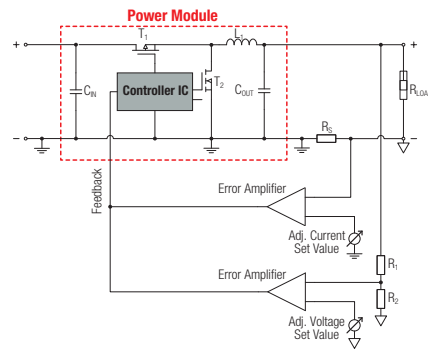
Power Module

+

+

−

−

$T_1$

$L_1$

$C_{IN}$

Controller IC

$T_2$

$C_{OUT}$

$R_{LOAD}$

$R_S$

Feedback

Error Amplifier

Adj. Current Set Value

Error Amplifier

$R_1$

$R_2$

Adj. Voltage Set Value